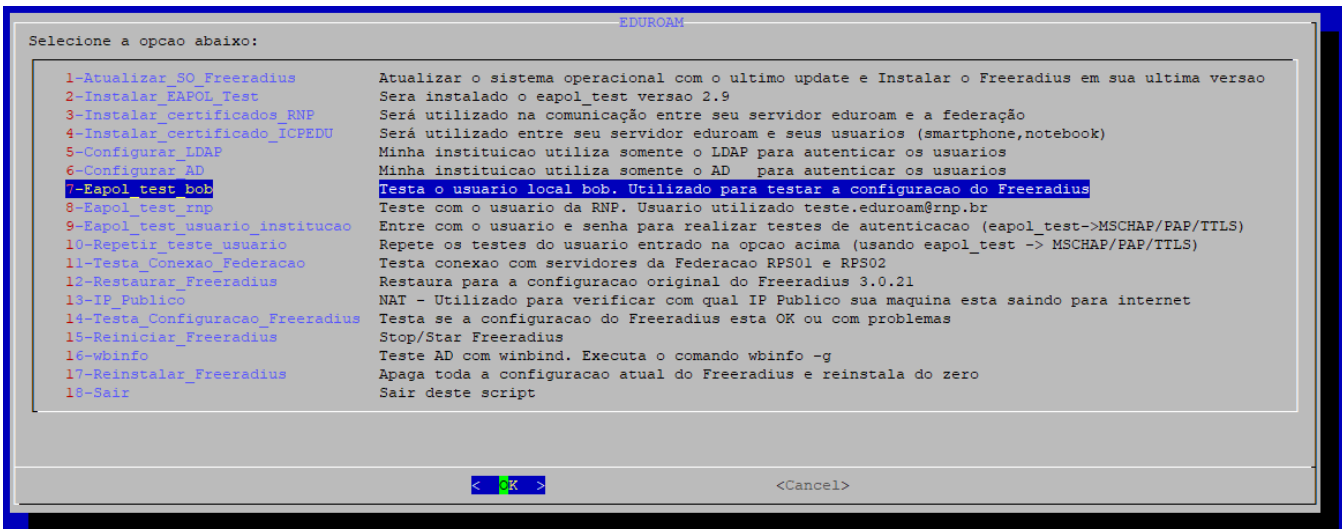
EDUROAM

Selecione a opcao abaixo:

| | |
|---|---|
| 1-Atualizar_SO_Freeradius | Atualizar o sistema operacional com o ultimo update e Instalar o Freeradius em sua ultima versao |
| 2-Instalar_EAPOL_Test | Sera instalado o eapol_test versao 2.9 |
| 3-Instalar_certificados_RNP | Será utilizado na comunicação entre seu servidor eduroam e a federação |
| 4-Instalar_certificado_ICPEDU | Será utilizado entre seu servidor eduroam e seus usuarios (smartphone,notebook) |
| 5-Configurar_LDAP | Minha instituicao utiliza somente o LDAP para autenticar os usuarios |
| 6-Configurar_AD | Minha instituicao utiliza somente o AD para autenticar os usuarios |
| 7-Eapol_test_bob | Testa o usuario local bob. Utilizado para testar a configuracao do Freeradius |
| 8-Eapol_test_rnp | Teste com o usuario da RNP. Usuario utilizado teste.eduroam@rnp.br |
| 9-Eapol_test_usuario_institucao | Entre com o usuario e senha para realizar testes de autenticacao (eapol_test->MSCHAP/PAP/TTLS) |
| 10-Repetir_teste_usuario | Repete os testes do usuario entrado na opcao acima (usando eapol_test -> MSCHAP/PAP/TTLS) |
| 11-Testa_Conexao_Federacao | Testa conexao com servidores da Federacao RPS01 e RPS02 |
| 12-Restaurar_Freeradius | Restaura para a configuracao original do Freeradius 3.0.21 |
| 13-IP_Publico | NAT - Utilizado para verificar com qual IP Publico sua maquina esta saindo para internet |
| 14-Testa_Configuracao_Freeradius | Testa se a configuracao do Freeradius esta OK ou com problemas |
| 15-Reiniciar_Freeradius | Stop/Star Freeradius |
| 16-wbinfo | Teste AD com winbind. Executa o comando wbinfo -g |
| 17-Reinstalar_Freeradius | Apaga toda a configuracao atual do Freeradius e reinstala do zero |
| 18-Sair | Sair deste script |

< OK > <Cancel>